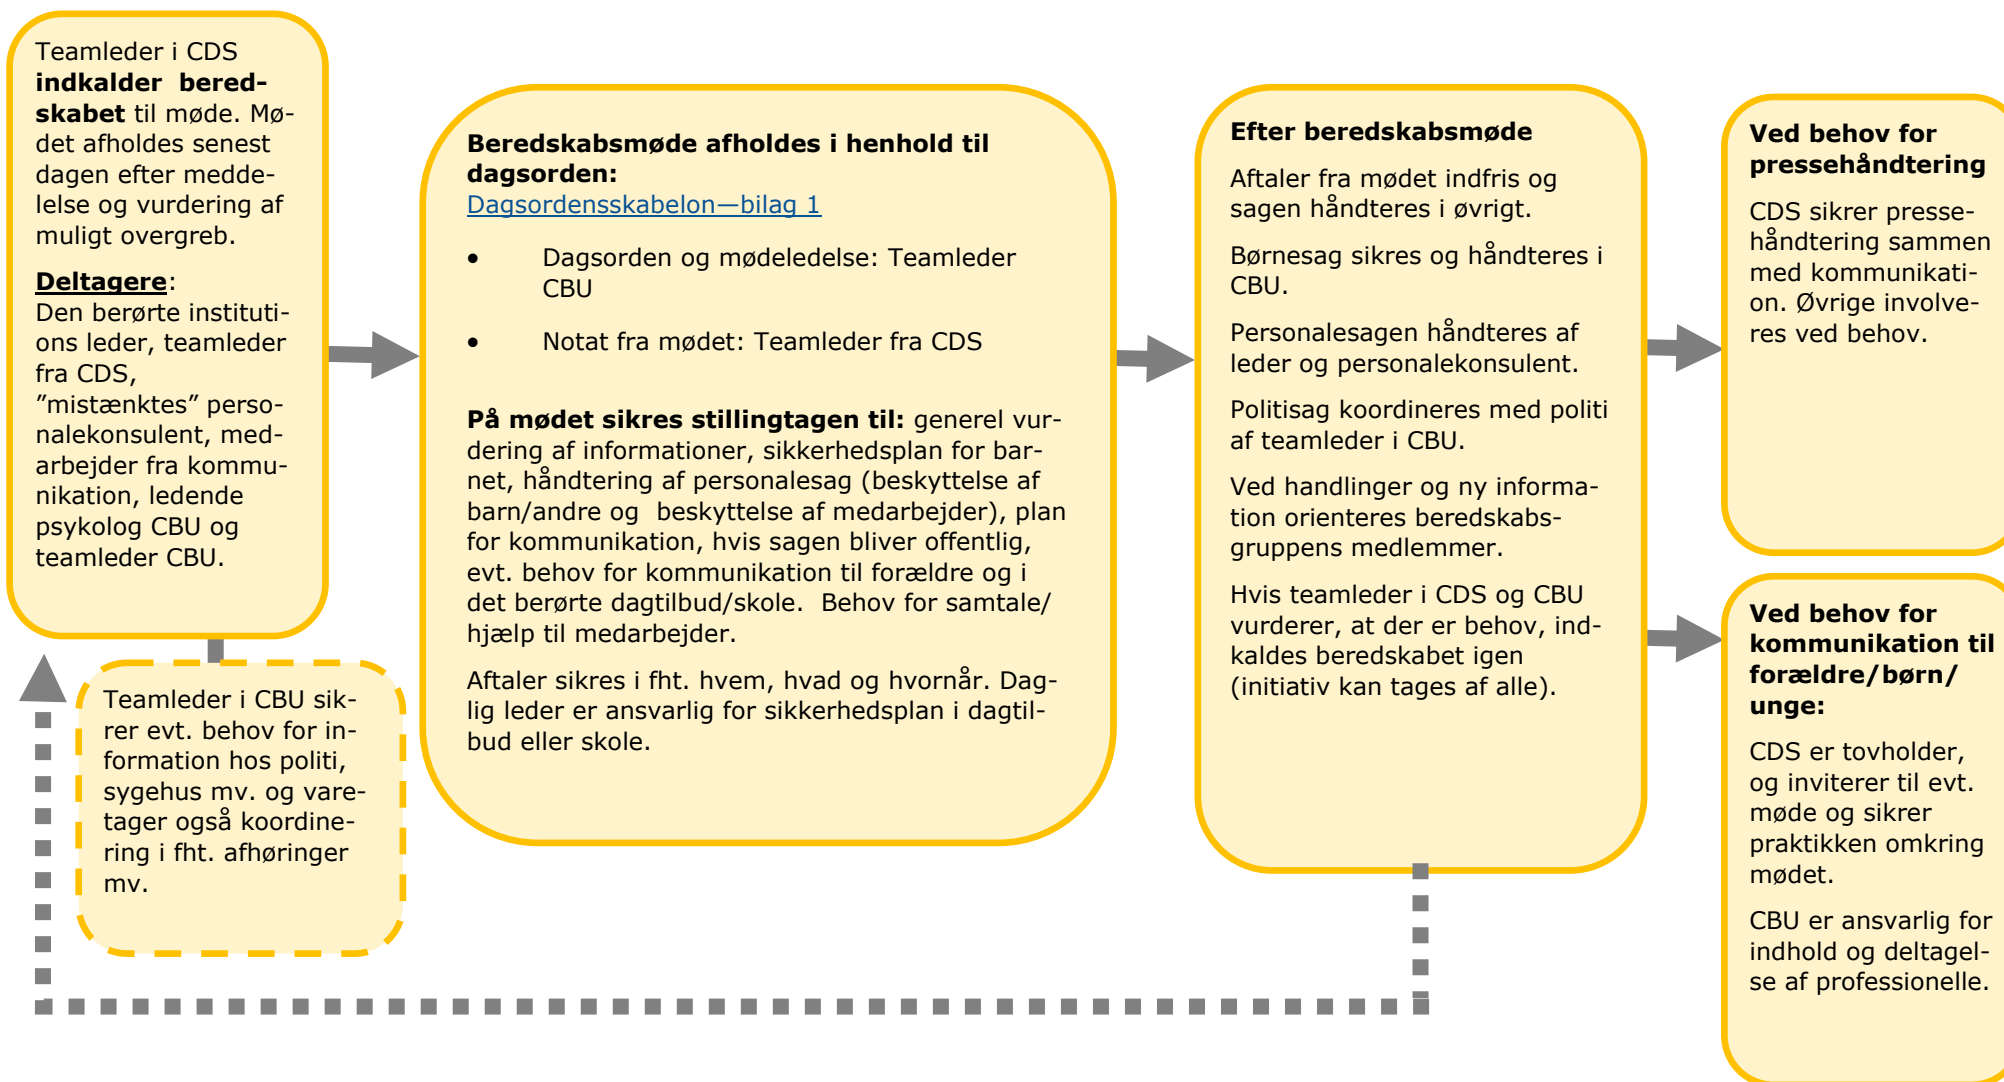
Teamleder i CDS **indkalder beredskabet** til møde. Mødet afholdes senest dagen efter meddelelse og vurdering af muligt overgreb.

**Deltagere**:
Den berørte institutions leder, teamleder fra CDS, "mistænktes" personalekonsulent, medarbejder fra kommunikation, ledende psykolog CBU og teamleder CBU.

Teamleder i CBU sikrer evt. behov for information hos politi, sygehus mv. og varetager også koordinering i fht. afhøringer mv.

**Beredskabsmøde afholdes i henhold til dagsorden:**
Dagsordensskabelon—bilag 1

- Dagsorden og mødeledelse: Teamleder CBU
- Notat fra mødet: Teamleder fra CDS

**På mødet sikres stillingtagen til:** generel vurdering af informationer, sikkerhedsplan for barnet, håndtering af personalesag (beskyttelse af barn/andre og beskyttelse af medarbejder), plan for kommunikation, hvis sagen bliver offentlig, evt. behov for kommunikation til forældre og i det berørte dagtilbud/skole. Behov for samtale/hjælp til medarbejder.

Aftaler sikres i fht. hvem, hvad og hvornår. Daglig leder er ansvarlig for sikkerhedsplan i dagtilbud eller skole.

**Efter beredskabsmøde**

Aftaler fra mødet indfris og sagen håndteres i øvrigt.

Børnesag sikres og håndteres i CBU.

Personalesagen håndteres af leder og personalekonsulent.

Politisag koordineres med politi af teamleder i CBU.

Ved handlinger og ny information orienteres beredskabsgruppens medlemmer.

Hvis teamleder i CDS og CBU vurderer, at der er behov, indkaldes beredskabet igen (initiativ kan tages af alle).

**Ved behov for pressehåndtering**

CDS sikrer pressehåndtering sammen med kommunikation. Øvrige involveres ved behov.

**Ved behov for kommunikation til forældre/børn/unge:**

CDS er tovholder, og inviterer til evt. møde og sikrer praktikken omkring mødet.

CBU er ansvarlig for indhold og deltagelse af professionelle.